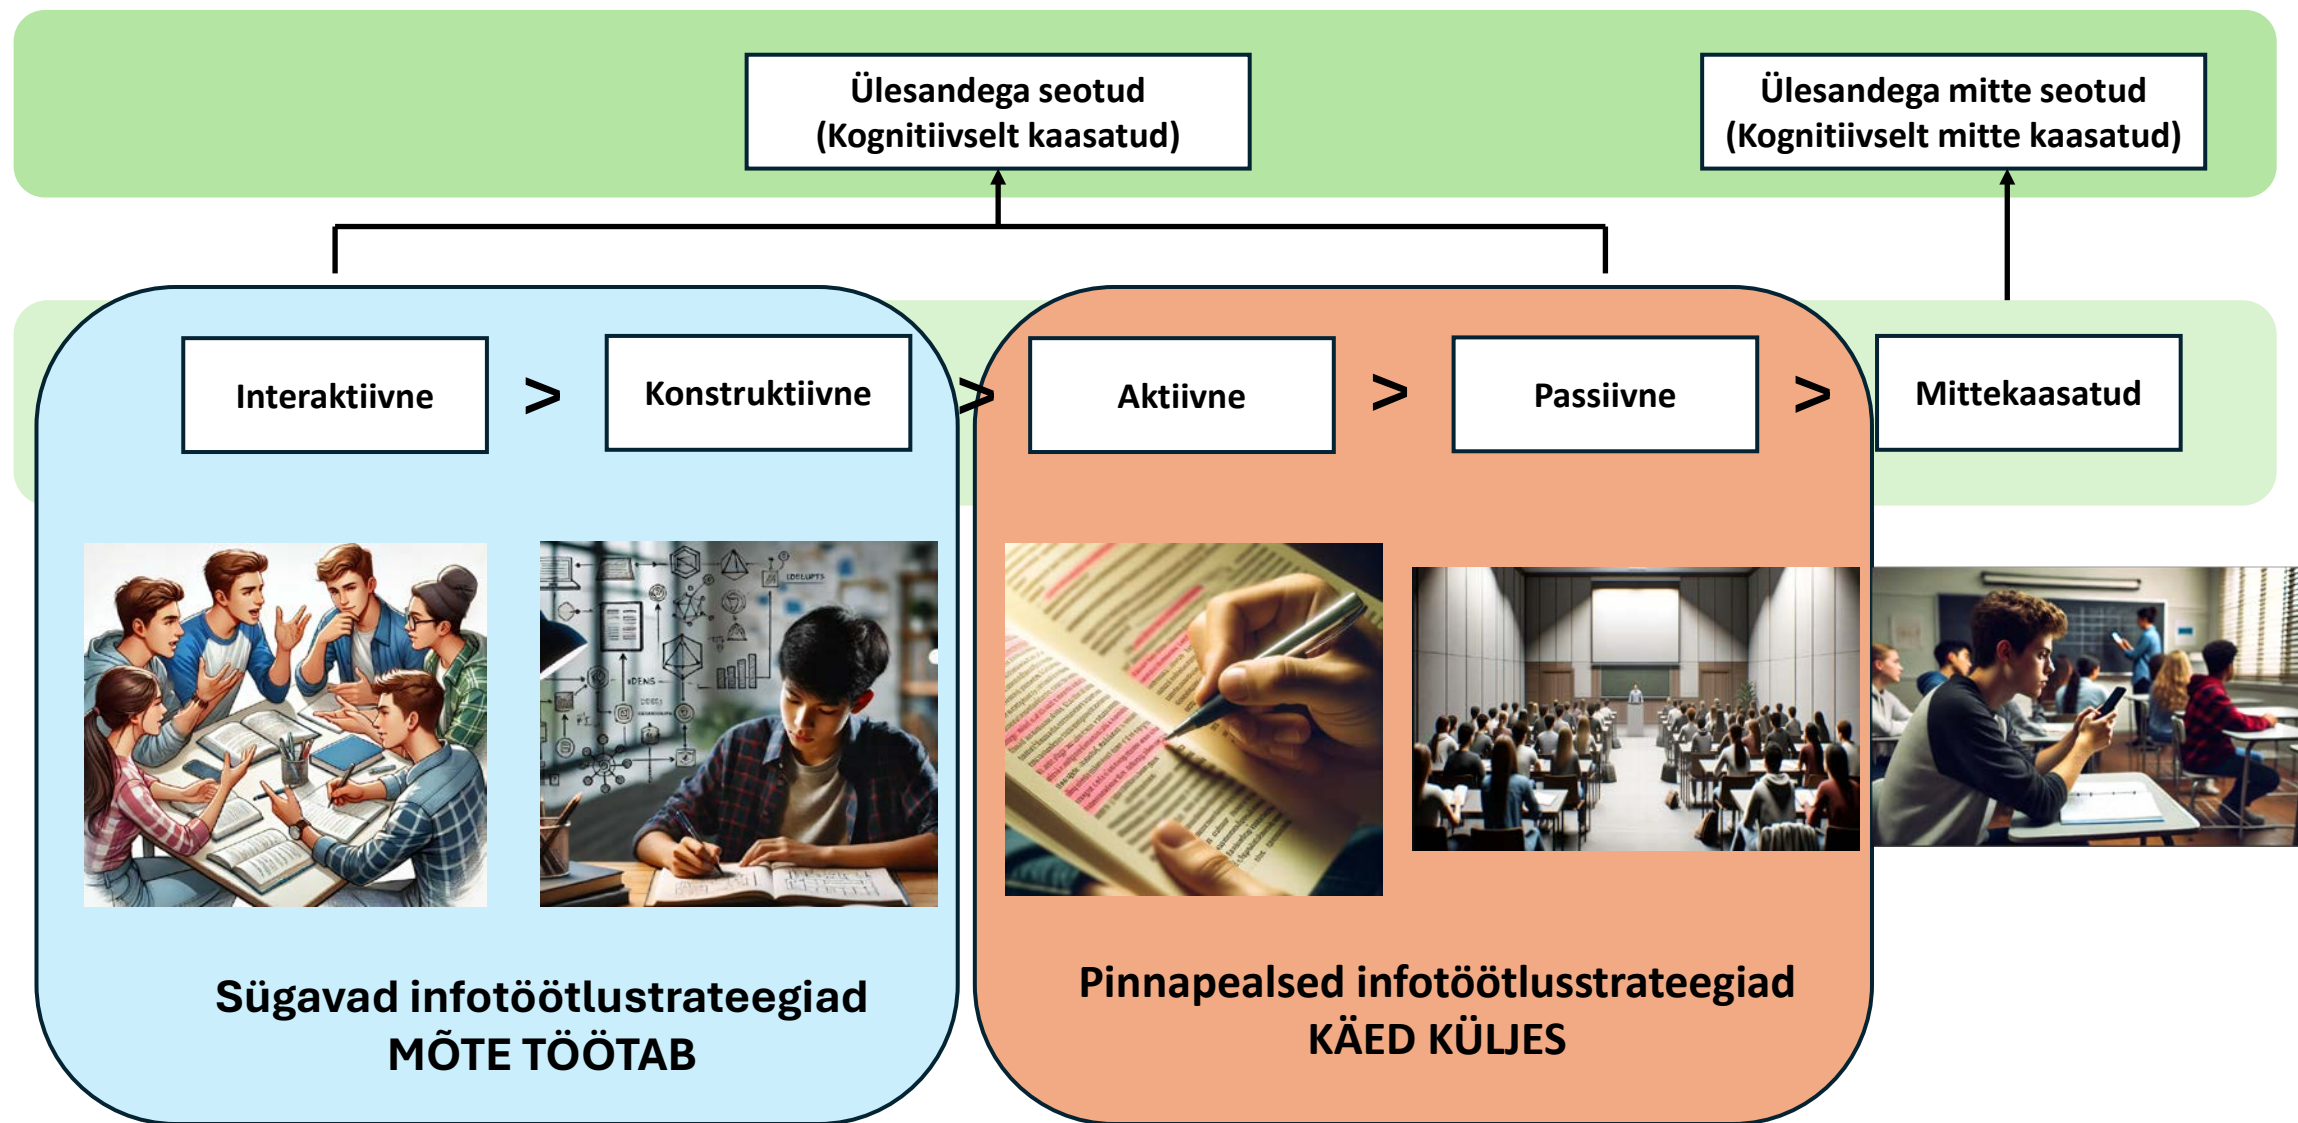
Ülesandega seotud (Kognitiivselt kaasatud)

Ülesandega mitte seotud (Kognitiivselt mitte kaasatud)

Interaktiivne > Konstruktiivne > Aktiivne > Passiivne > Mittekaasatud

IDEAS

CONCEPTS

Sügavad infotöötlustrateegiad
MÕTE TÖÖTAB

Pinnapealsed infotöötlusstrateegiad
KÄED KÜLJES